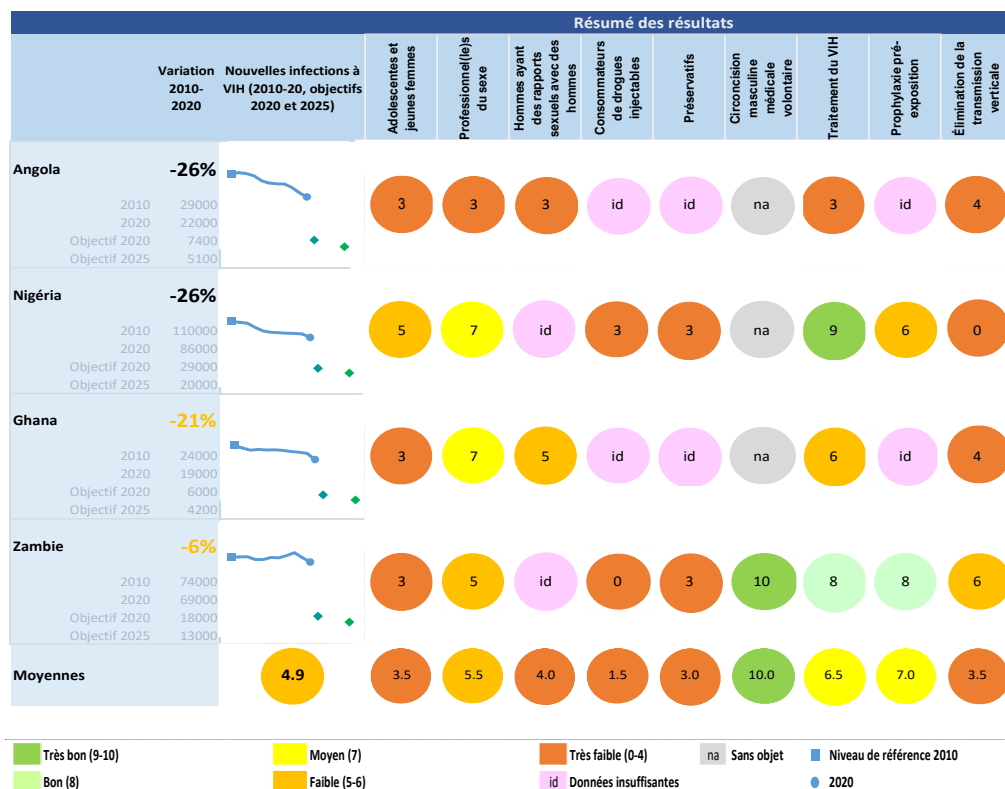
Résumé des résultats

| | Variation 2010-2020 | Nouvelles infections à VIH (2010-20, objectifs 2020 et 2025) | Adolescentes et jeunes femmes | Professionnel(le)s du sexe | Hommes ayant des rapports sexuels avec des hommes | Consommateurs de drogues injectables | Préservatifs | Circoncision masculine médicale volontaire | Traitement du VIH | Prophylaxie pré-exposition | Élimination de la transmission verticale |
|---|---|---|---|---|---|---|---|---|---|---|---|
| Angola 2010 29000, 2020 22000, Objectif 2020 7400, Objectif 2025 5100 | -26% | | 3 | 3 | 3 | id | id | na | 3 | id | 4 |
| Nigéria 2010 110000, 2020 86000, Objectif 2020 29000, Objectif 2025 20000 | -26% | | 5 | 7 | id | 3 | 3 | na | 9 | 6 | 0 |
| Ghana 2010 24000, 2020 19000, Objectif 2020 6000, Objectif 2025 4200 | -21% | | 3 | 7 | 5 | id | id | na | 6 | id | 4 |
| Zambie 2010 74000, 2020 69000, Objectif 2020 18000, Objectif 2025 13000 | -6% | | 3 | 5 | id | 0 | 3 | 10 | 8 | 8 | 6 |
| Moyennes | | 4.9 | 3.5 | 5.5 | 4.0 | 1.5 | 3.0 | 10.0 | 6.5 | 7.0 | 3.5 |

Très bon (9-10)
Bon (8)
Moyen (7)
Faible (5-6)
Très faible (0-4)
id Données insuffisantes
na Sans objet
Niveau de référence 2010
2020